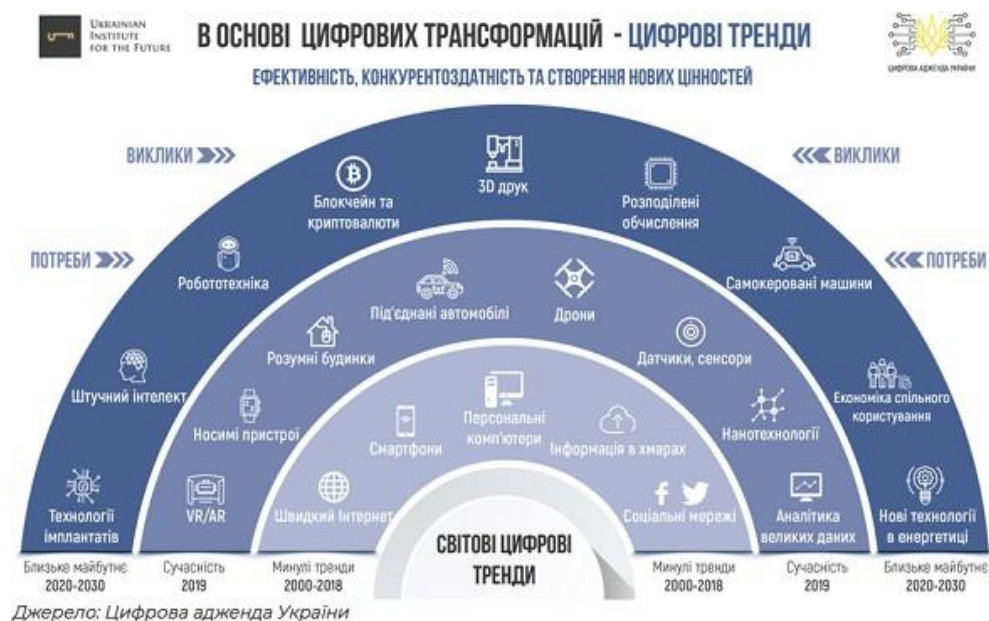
UKRAINIAN INSTITUTE FOR THE FUTURE

В ОСНОВІ ЦИФРОВИХ ТРАНСФОРМАЦІЙ - ЦИФРОВІ ТРЕНДИ

ЦИФРОВА АДЖЕНДА УКРАЇНИ

ЕФЕКТИВНІСТЬ, КОНКУРЕНТОЗДАТНІСТЬ ТА СТВОРЕННЯ НОВИХ ЦІННОСТЕЙ

ВИКЛИКИ

ВИКЛИКИ

ПОТРЕБИ

ПОТРЕБИ

Блокчейн та криптовалюти

3D друк

Розподілені обчислення

Робототехніка

Самокеровані машини

Під'єднані автомобілі

Дрони

Розумні будинки

Датчики, сенсори

Штучний інтелект

Економіка спільного користування

Носимі пристрої

Смартфони

Персональні комп'ютери

Інформація в хмарах

Нанотехнології

Технології імплантатів

VR/AR

Швидкий Інтернет

Соціальні мережі

Аналітика великих даних

Нові технології в енергетиці

СВІТОВІ ЦИФРОВІ ТРЕНДИ

Близьке майбутнє 2020-2030

Сучасність 2019

Минулі тренди 2000-2018

Минулі тренди 2000-2018

Сучасність 2019

Близьке майбутнє 2020-2030

Джерело: Цифрова адженда України